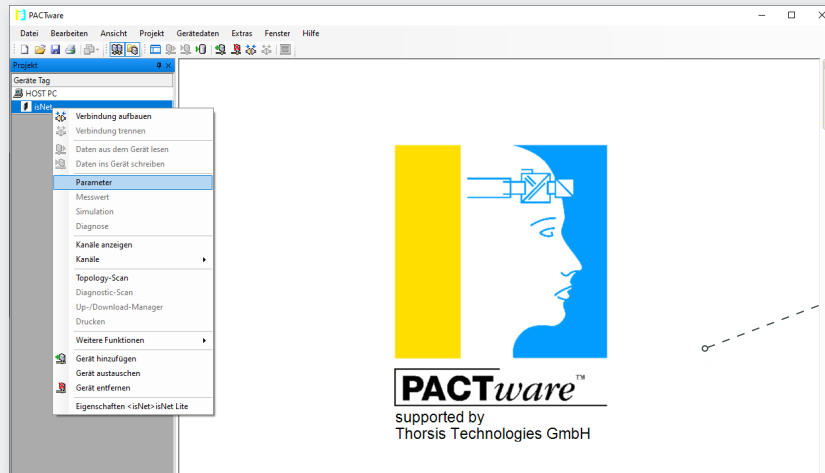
PACTware

Datei Bearbeiten Ansicht Projekt Gerätedaten Extras Fenster Hilfe

Projekt

Geräte Tag

HOST PC

isNet

Verbindung aufbauen
Verbindung trennen
Daten aus dem Gerät lesen
Daten ins Gerät schreiben
Parameter
Messwert
Simulation
Diagnose
Kanäle anzeigen
Kanäle
Topology-Scan
Diagnostic-Scan
Up-/Download-Manager
Drucken
Weitere Funktionen
Gerät hinzufügen
Gerät austauschen
Gerät entfernen
Eigenschaften <isNet>isNet Lite

PACTware™
supported by
Thorsis Technologies GmbH